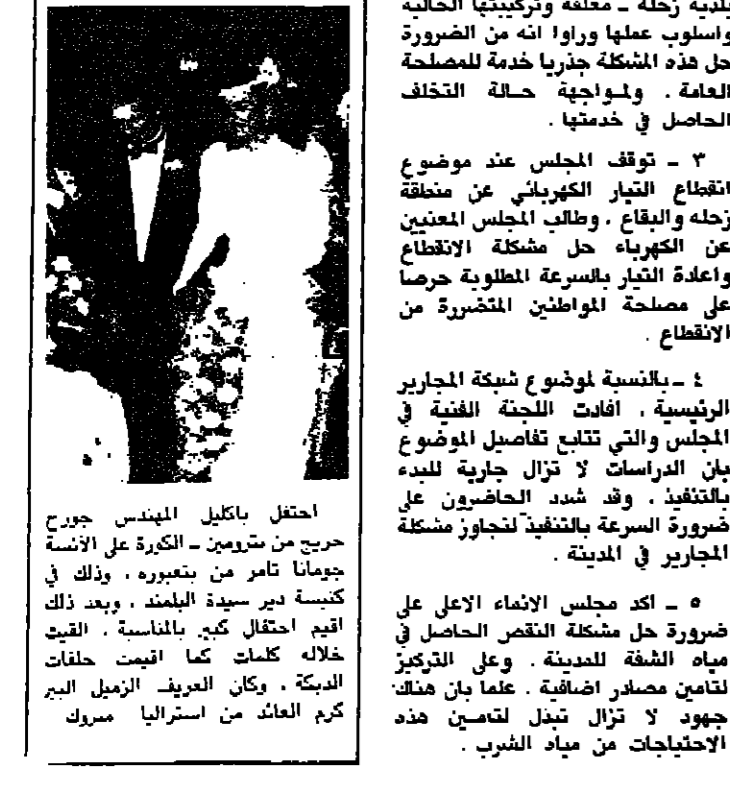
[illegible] زحله ـ معلقة وتركيبتها الحالية واسلوب عملها وراوا انه من الضرورة حل هذه المشكلة جذريا خدمة للمصلحة العامة . ولمواجهة حالة التخلف الحاصل في خدمتها .

٣ ـ توقف المجلس عند موضوع انقطاع التيار الكهربائي عن منطقة زحله والبقاع . وطالب المجلس المعنيين عن الكهرباء حل مشكلة الانقطاع واعادة التيار بالسرعة المطلوبة حرصا على مصلحة المواطنين المتضررة من الانقطاع .

٤ ـ بالنسبة لموضوع شبكة المجارير الرئيسية . افادت اللجنة الفنية في المجلس والتي تتابع تفاصيل الموضوع بان الدراسات لا تزال جارية للبدء بالتنفيذ . وقد شدد الحاضرون على ضرورة السرعة بالتنفيذ لتجاوز مشكلة المجارير في المدينة .

٥ ـ اكد مجلس الانماء الاعلى على ضرورة حل مشكلة النقص الحاصل في مياه الشفة للمدينة . وعلى التركيز لتامين مصادر اضافية . علما بان هناك جهود لا تزال تبذل لتامين هذه الاحتياجات من مياه الشرب .

احتفل باكليل المهندس جورج حريج من متروميس ـ الكورة على الآنسة جومانا تامر من بتعبوره . وذلك في كنيسة دير سيدة البلمند . وبعد ذلك اقيم احتفال كبير بالمناسبة . القيت خلاله كلمات كما اقيمت حلقات الدبكة . وكان العريف الزميل البير كرم العائد من استراليا مبروك